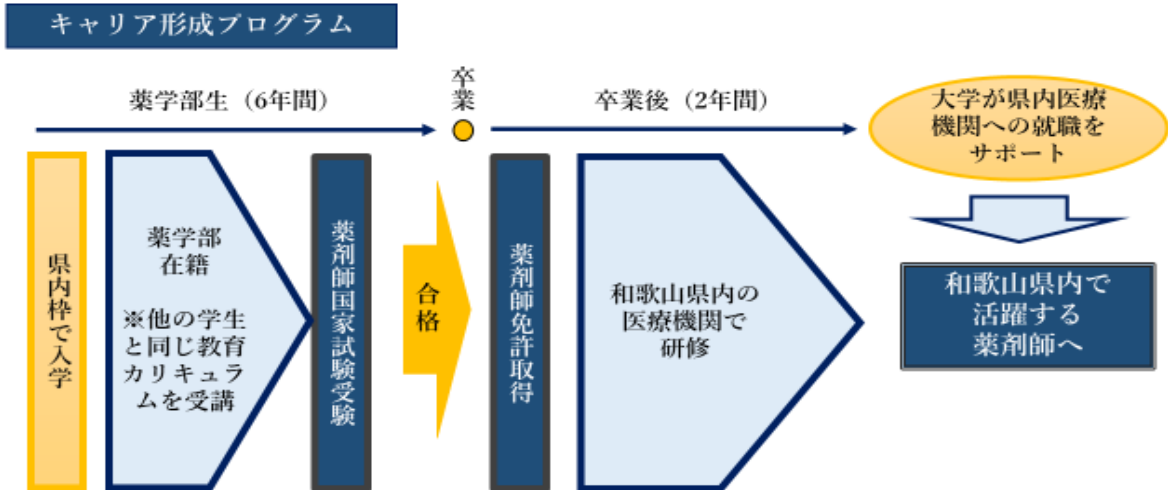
キャリア形成プログラム

薬学部生（6年間）

卒業

卒業後（2年間）

大学が県内医療機関への就職をサポート

県内枠で入学

薬学部在籍

※他の学生と同じ教育カリキュラムを受講

薬剤師国家試験受験

合格

薬剤師免許取得

和歌山県内の医療機関で研修

和歌山県内で活躍する薬剤師へ